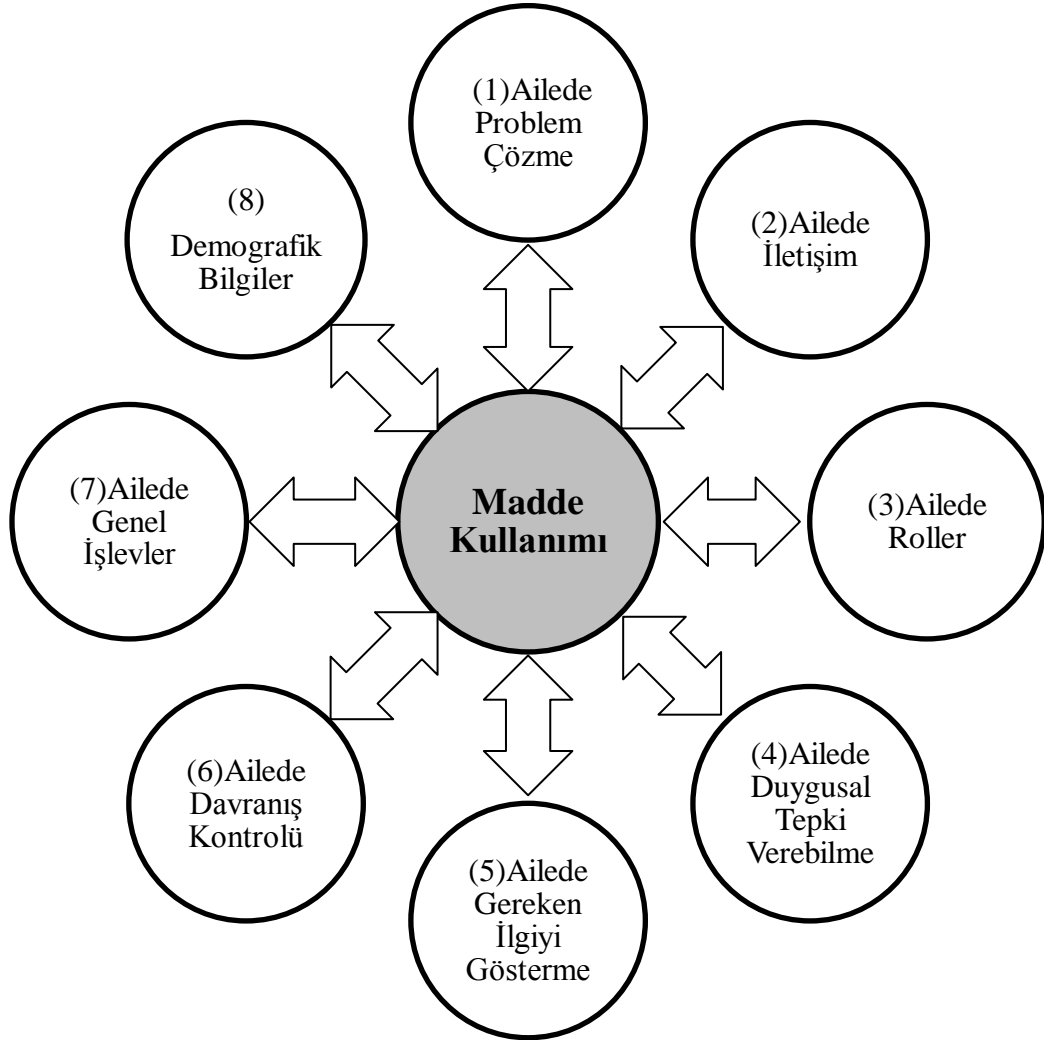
(1)Ailede Problem Çözme

(8) Demografik Bilgiler

(2)Ailede İletişim

(7)Ailede Genel İşlevler

Madde Kullanımı

(3)Ailede Roller

(6)Ailede Davranış Kontrolü

(4)Ailede Duygusal Tepki Verebilme

(5)Ailede Gereken İlgiyi Gösterme